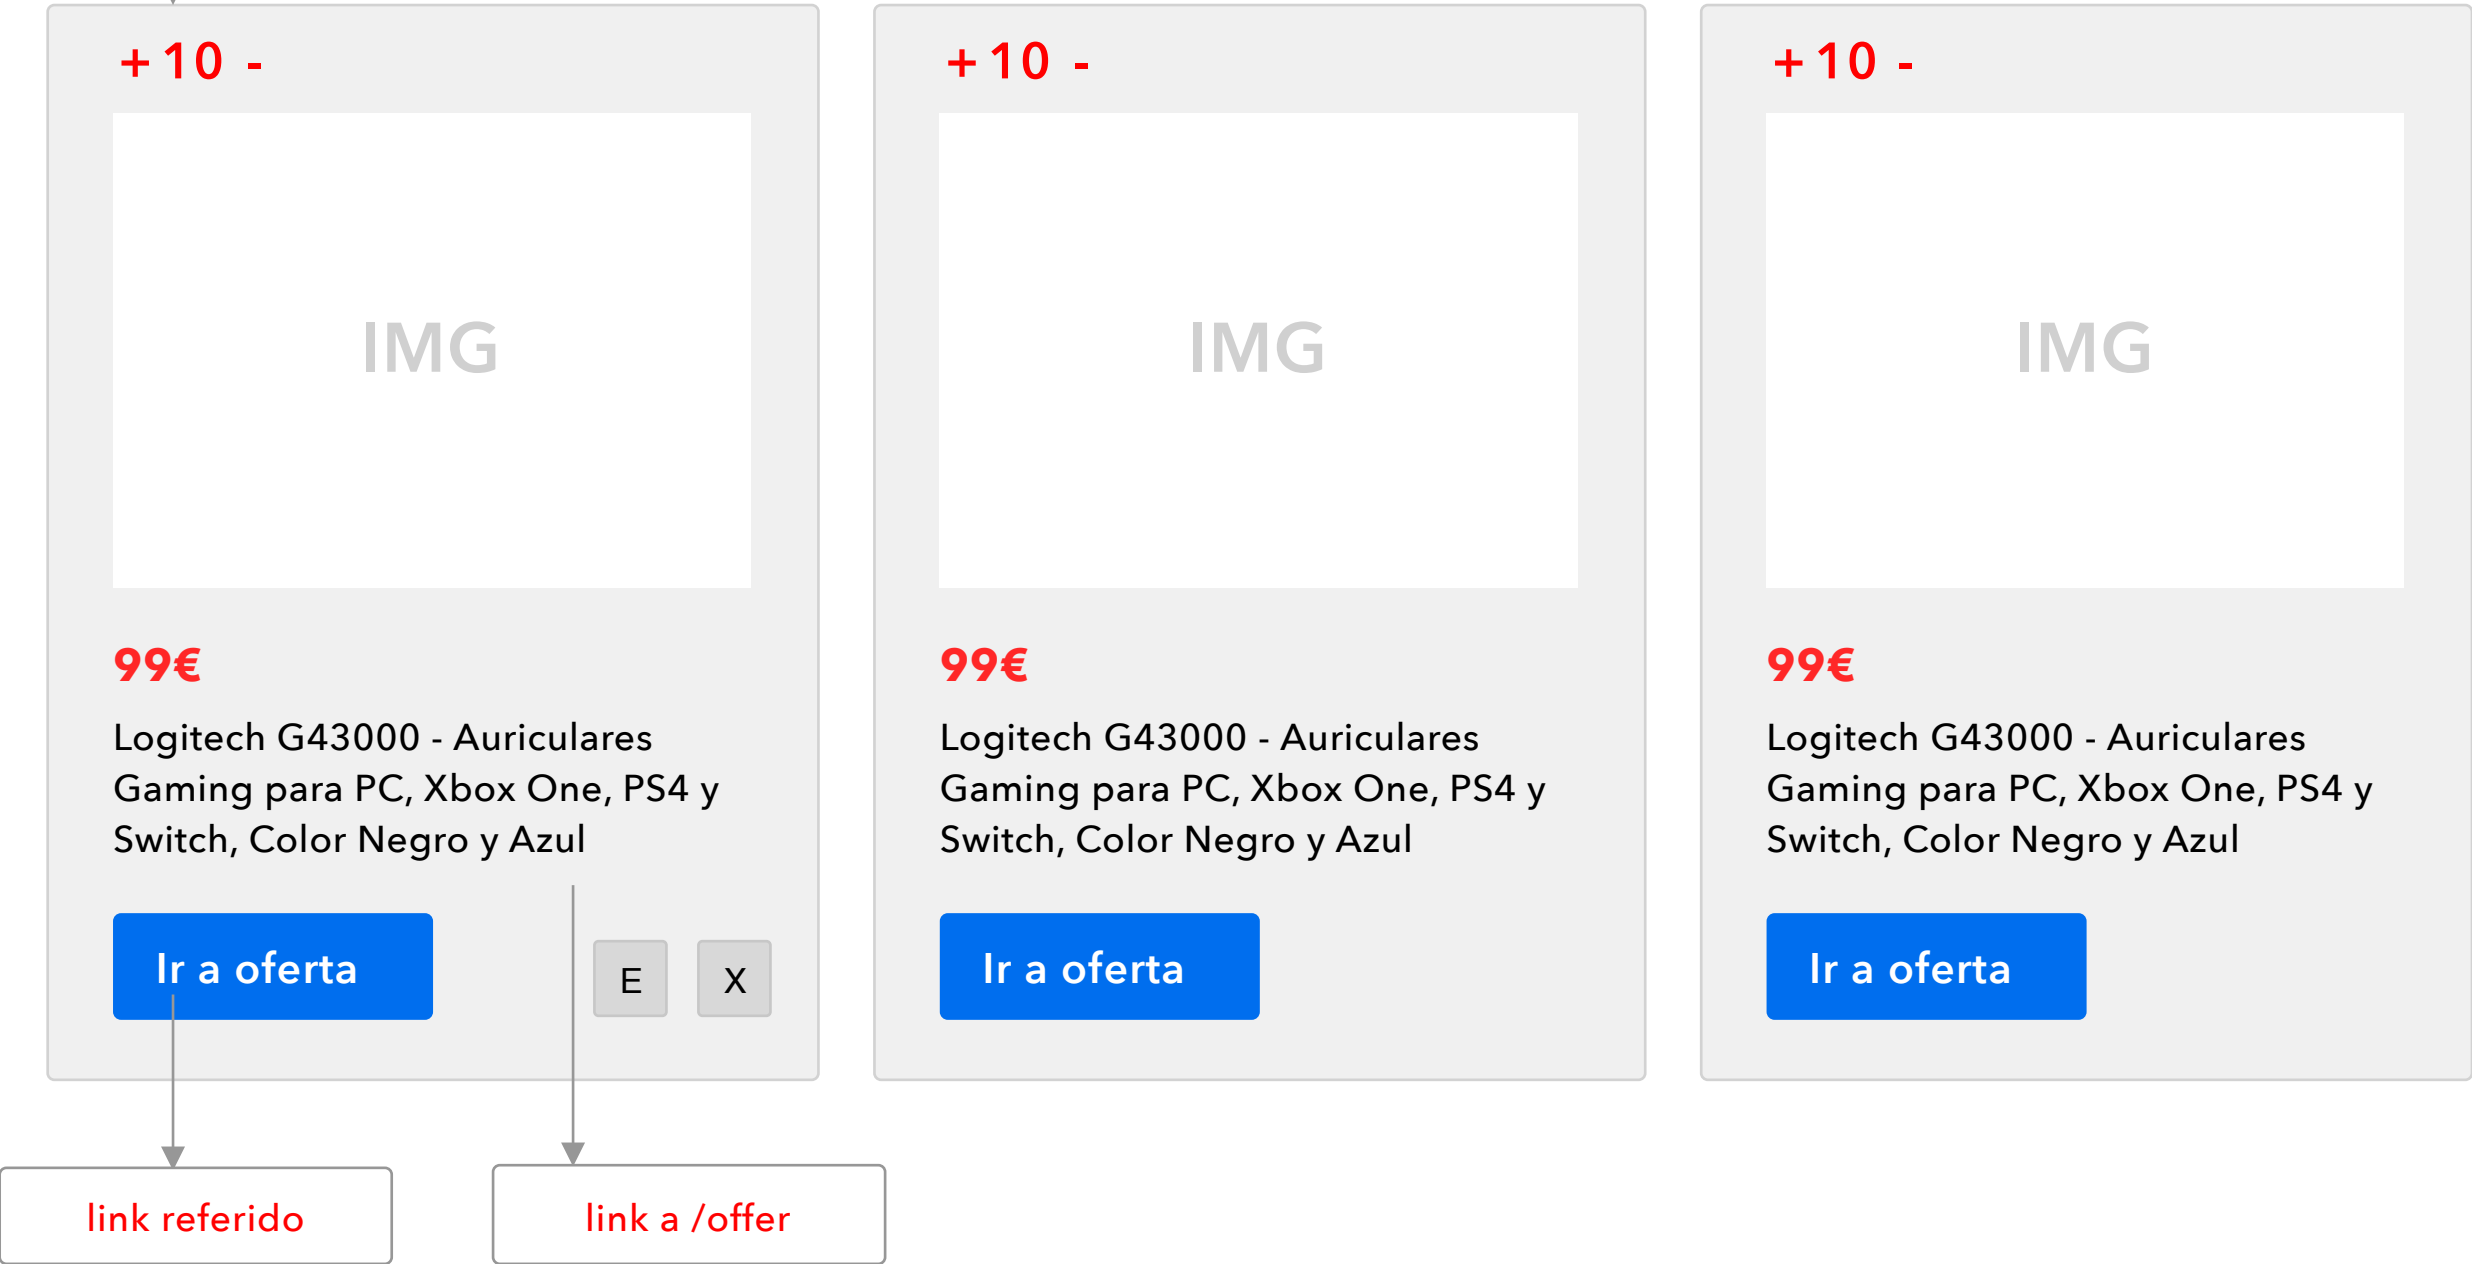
+ 10 -

IMG

99€

Logitech G43000 - Auriculares Gaming para PC, Xbox One, PS4 y Switch, Color Negro y Azul

Ir a oferta

E

X

+ 10 -

IMG

99€

Logitech G43000 - Auriculares Gaming para PC, Xbox One, PS4 y Switch, Color Negro y Azul

Ir a oferta

+ 10 -

IMG

99€

Logitech G43000 - Auriculares Gaming para PC, Xbox One, PS4 y Switch, Color Negro y Azul

Ir a oferta

link referido

link a /offer